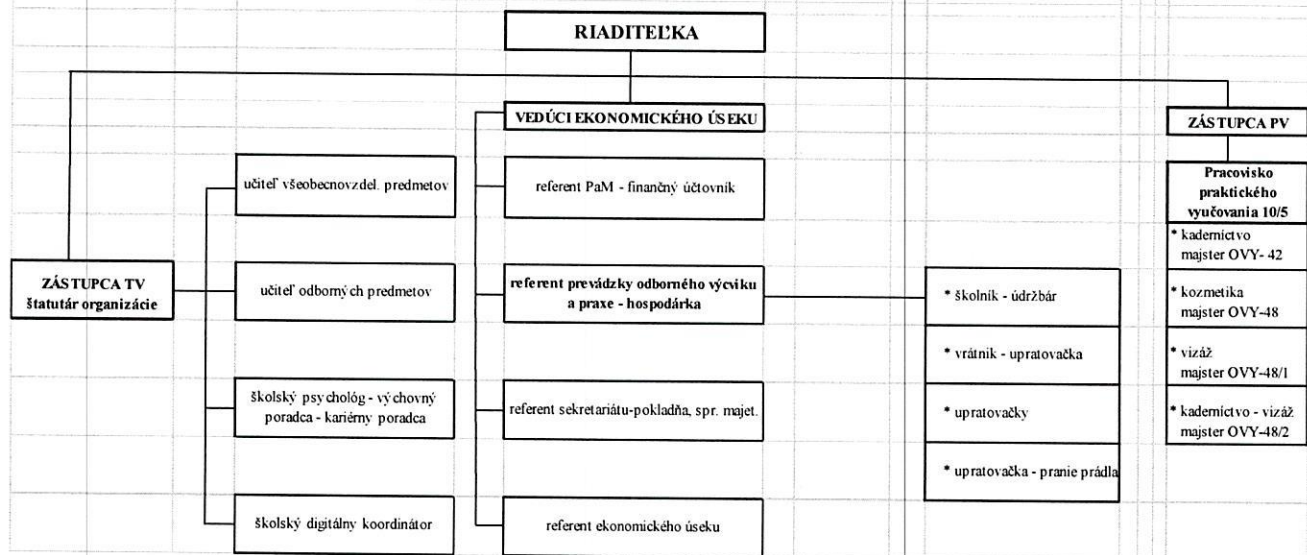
RIADITEĽKA

ZÁSTUPCA TV
štatutár organizácie

učiteľ všeobecnovzdel. predmetov

učiteľ odborných predmetov

školský psychológ - výchovný poradca - kariérny poradca

školský digitálny koordinátor

VEDÚCI EKONOMICKÉHO ÚSEKU

referent PaM - finančný účtovník

referent prevádzky odborného výcviku a praxe - hospodárka

referent sekretariátu-pokladňa, spr. majet.

referent ekonomického úseku

* školník - údržbár

* vrátnik - upratovačka

* upratovačky

* upratovačka - pranie prádla

ZÁSTUPCA PV

Pracovisko praktického vyučovania 10/5

* kaderníctvo majster OVY- 42

* kozmetika majster OVY-48

* vizáž majster OVY-48/1

* kaderníctvo - vizáž majster OVY-48/2